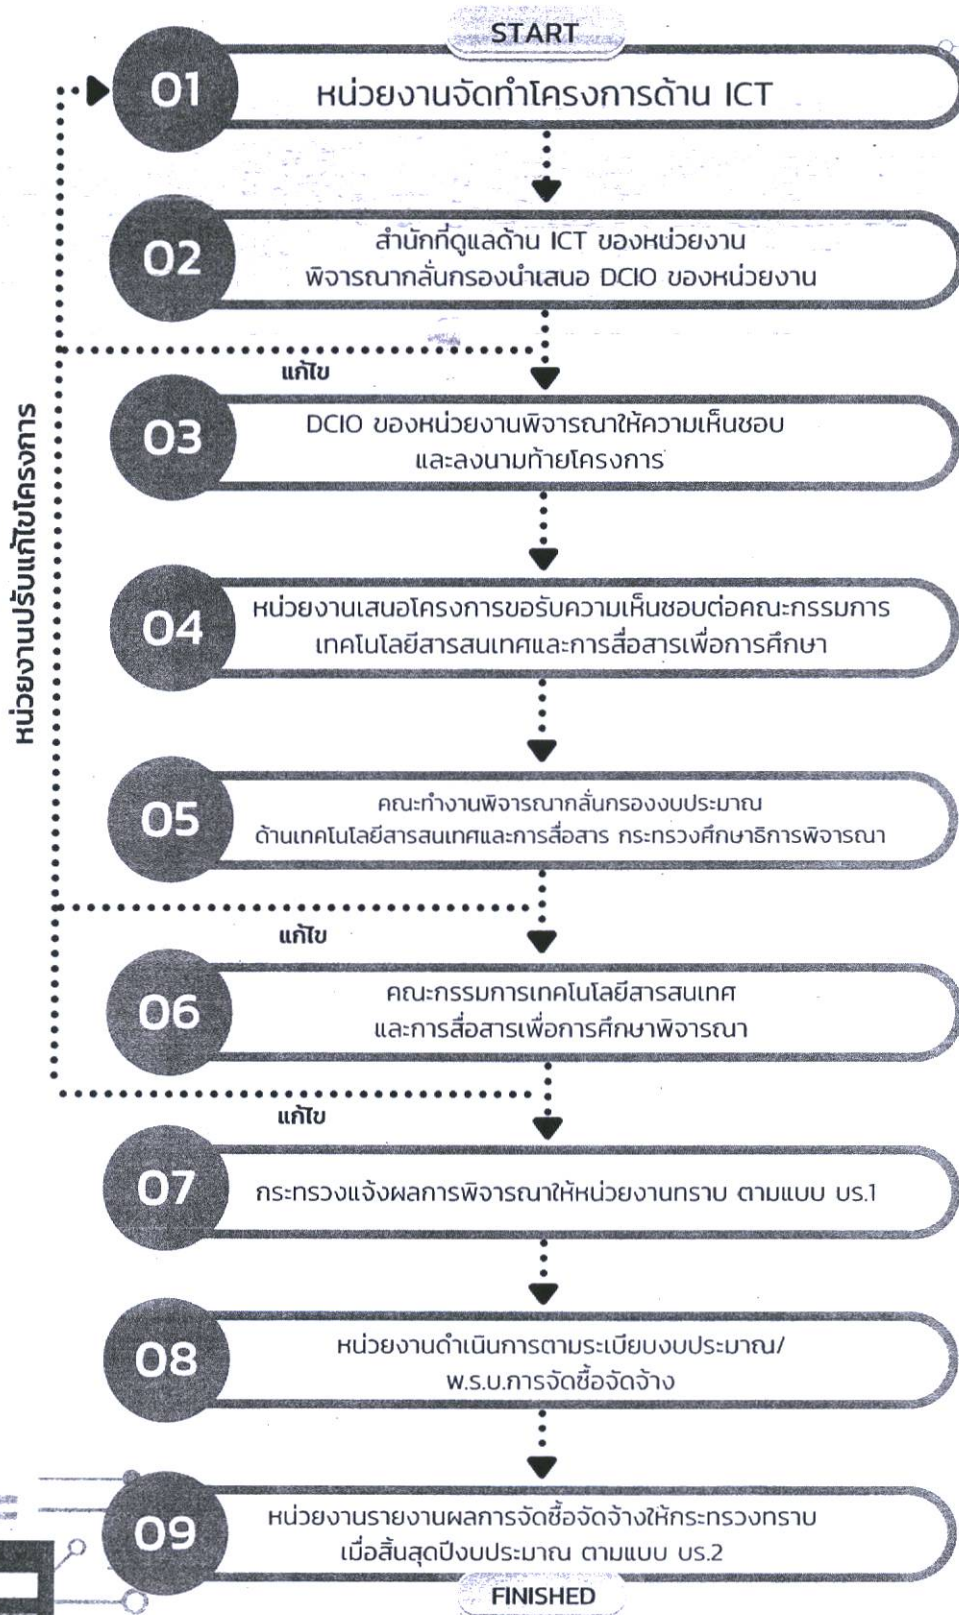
START

หน่วยงานปรับแก้ไขโครงการ

01 หน่วยงานจัดทำโครงการด้าน ICT

02 สำนักที่ดูแลด้าน ICT ของหน่วยงาน พิจารณากลั่นกรองนำเสนอ DCIO ของหน่วยงาน

แก้ไข

03 DCIO ของหน่วยงานพิจารณาให้ความเห็นชอบ และลงนามท้ายโครงการ

04 หน่วยงานเสนอโครงการขอรับความเห็นชอบต่อคณะกรรมการ เทคโนโลยีสารสนเทศและการสื่อสารเพื่อการศึกษา

05 คณะทำงานพิจารณากลั่นกรองงบประมาณ ด้านเทคโนโลยีสารสนเทศและการสื่อสาร กระทรวงศึกษาธิการพิจารณา

แก้ไข

06 คณะกรรมการเทคโนโลยีสารสนเทศ และการสื่อสารเพื่อการศึกษาพิจารณา

แก้ไข

07 กระทรวงแจ้งผลการพิจารณาให้หน่วยงานทราบ ตามแบบ บร.1

08 หน่วยงานดำเนินการตามระเบียบงบประมาณ/ พ.ร.บ.การจัดซื้อจัดจ้าง

09 หน่วยงานรายงานผลการจัดซื้อจัดจ้างให้กระทรวงทราบ เมื่อสิ้นสุดปีงบประมาณ ตามแบบ บร.2

FINISHED